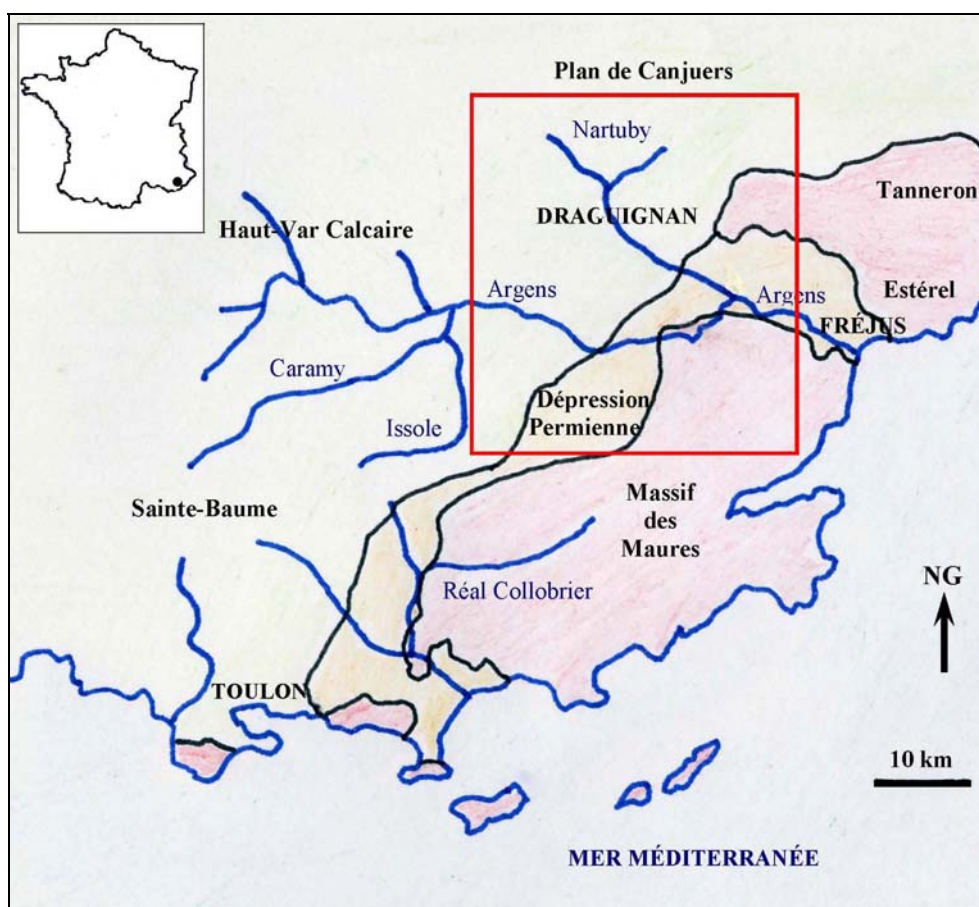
Plan de Canjuers

Nartuby

DRAGUIGNAN

Tanneron

Haut-Var Calcaire

Argens

Argens

Estérel

FRÉJUS

Caramy

Issole

Dépression Permienne

Sainte-Baume

Massif des Maures

Réal Collobrier

NG

TOULON

10 km

MER MÉDITERRANÉE